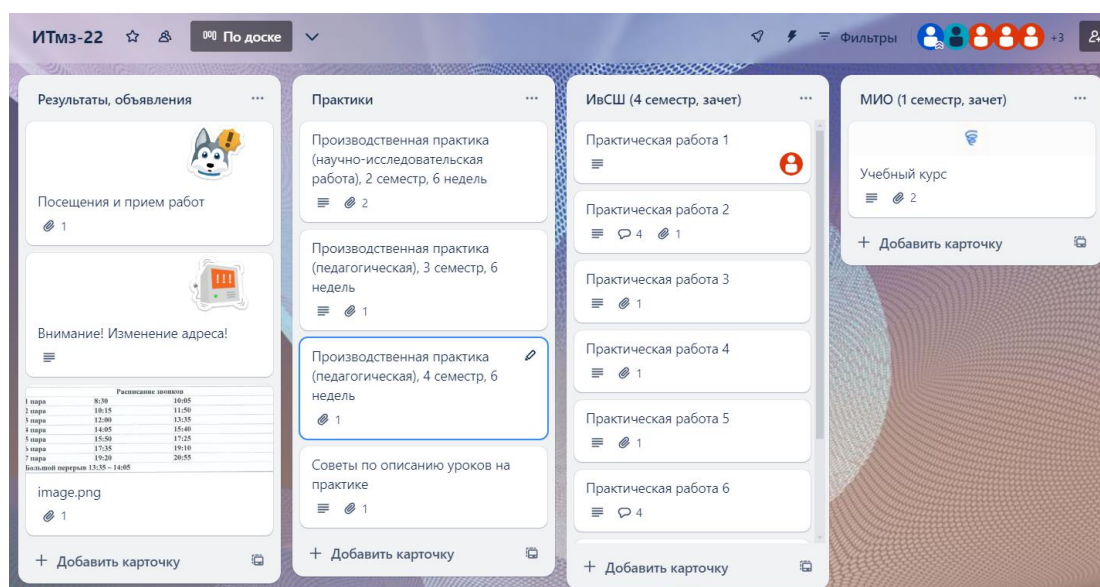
ИТмз-22 По доске Фильтры +3

Результаты, объявления ...

Посещения и прием работ
1

!!!

Внимание! Изменение адреса!

Расписание звонков

| | | |
|---|---|---|
| 1 пара | 8:30 | 10:05 |
| 2 пара | 10:15 | 11:50 |
| 3 пара | 12:00 | 13:35 |
| 4 пара | 14:05 | 15:40 |
| 5 пара | 15:50 | 17:25 |
| 6 пара | 17:35 | 19:10 |
| 7 пара | 19:20 | 20:55 |

Большой перерыв 13:35 – 14:05

image.png
1

+ Добавить карточку

Практики ...

Производственная практика (научно-исследовательская работа), 2 семестр, 6 недель
2

Производственная практика (педагогическая), 3 семестр, 6 недель
1

Производственная практика (педагогическая), 4 семестр, 6 недель
1

Советы по описанию уроков на практике
1

+ Добавить карточку

ИвСШ (4 семестр, зачет) ...

Практическая работа 1

Практическая работа 2
4 1

Практическая работа 3
1

Практическая работа 4
1

Практическая работа 5
1

Практическая работа 6
4

+ Добавить карточку

МИО (1 семестр, зачет) ...

Учебный курс
2

+ Добавить карточку